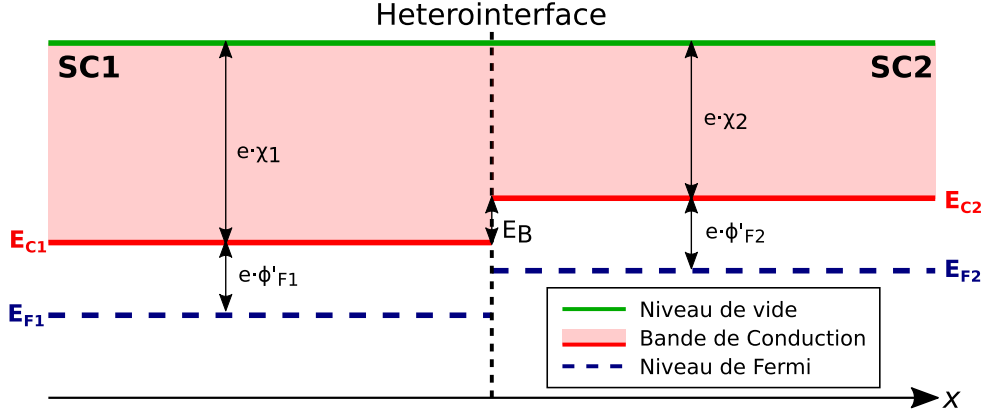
Heterointerface

SC1

SC2

$e{\cdot}\chi_1$

$e{\cdot}\chi_2$

$E_{C1}$

$E_B$

$E_{C2}$

$e{\cdot}\phi'_{F2}$

$e{\cdot}\phi'_{F1}$

$E_{F2}$

$E_{F1}$

Niveau de vide

Bande de Conduction

Niveau de Fermi

$x$